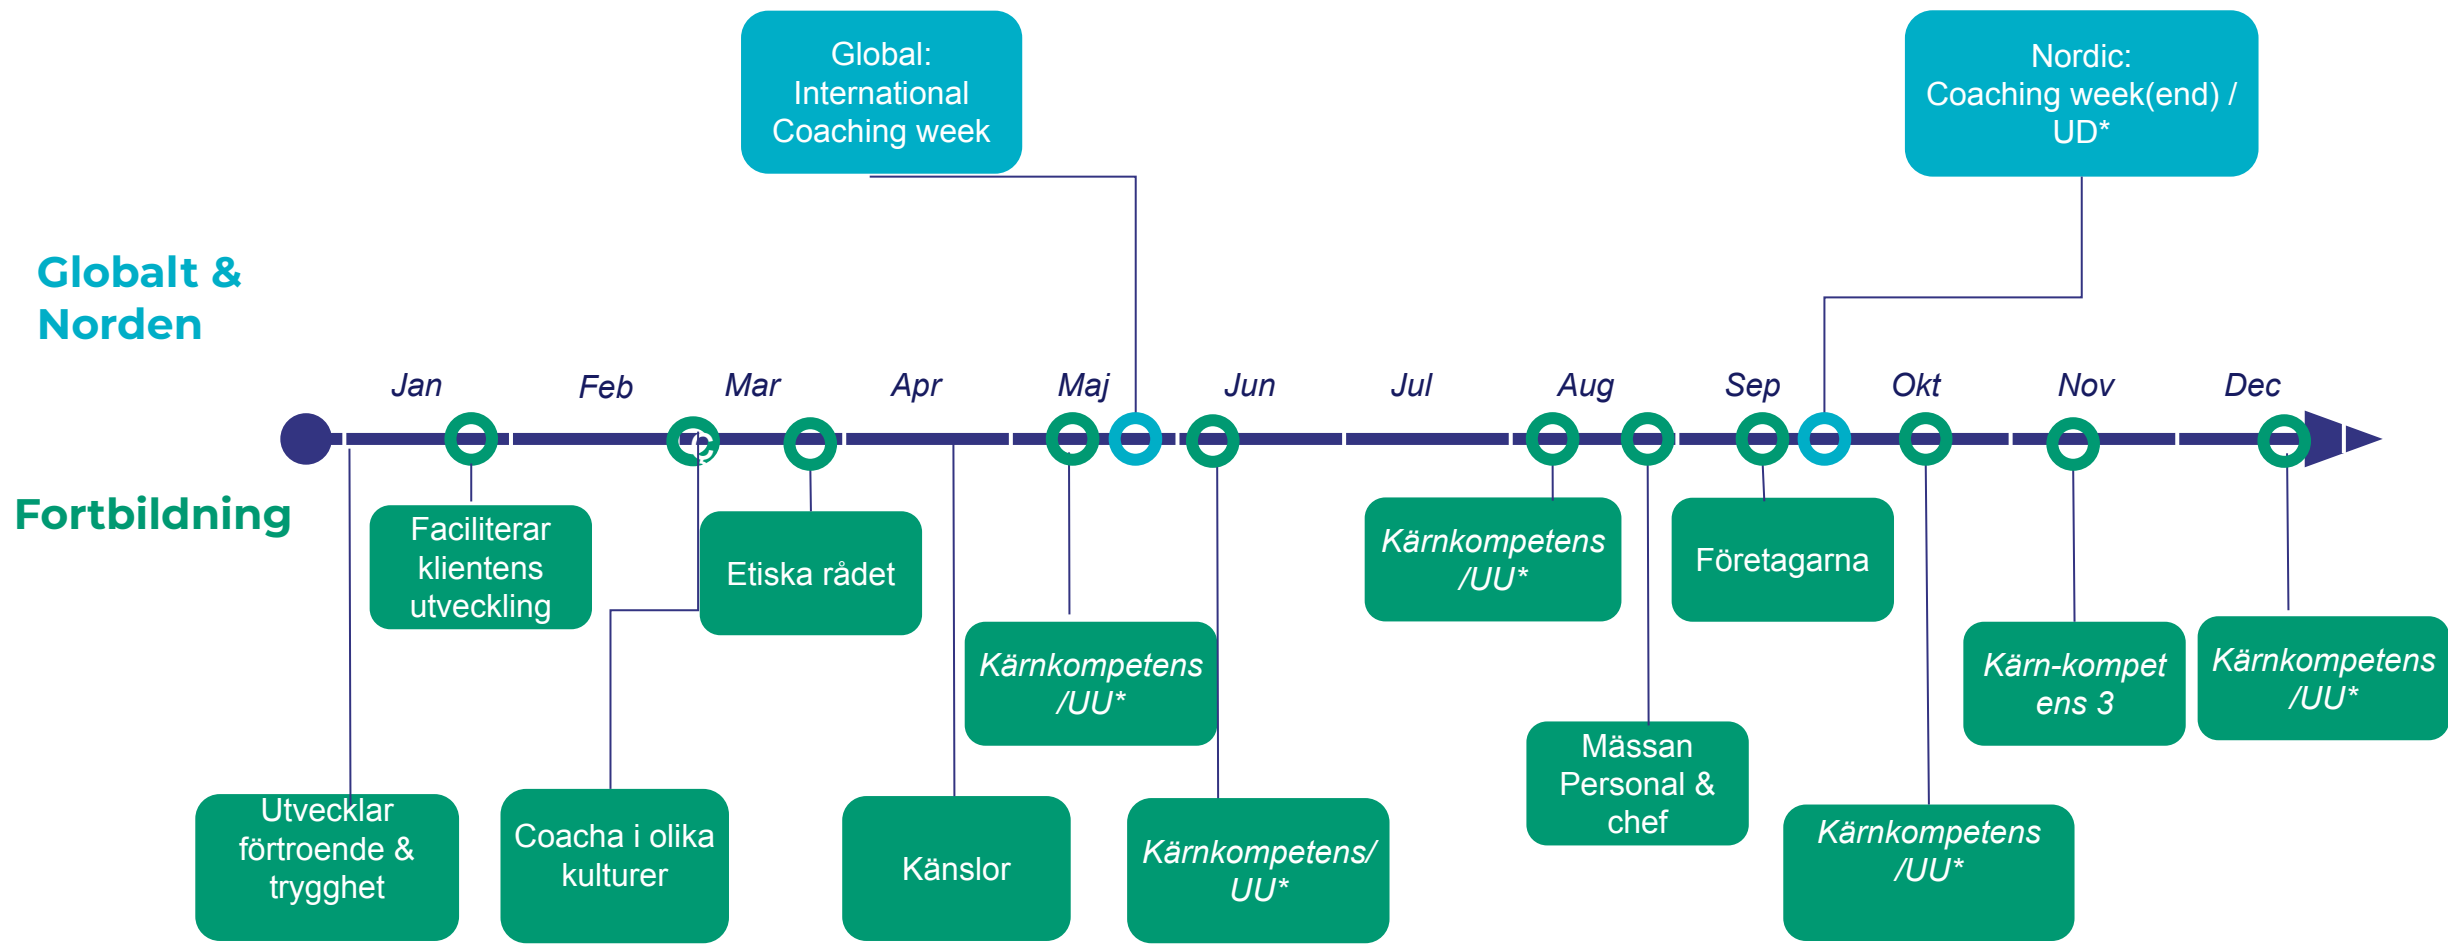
Global: International Coaching week

Nordic: Coaching week(end) / UD*

Globalt & Norden

Jan Feb Mar Apr Maj Jun Jul Aug Sep Okt Nov Dec

Fortbildning

Faciliterar klientens utveckling

Etiska rådet

Kärnkompetens /UU*

Företagarna

Kärnkompetens /UU*

Kärn-kompet ens 3

Kärnkompetens /UU*

Mässan Personal & chef

Utvecklar förtroende & trygghet

Coacha i olika kulturer

Känslor

Kärnkompetens/ UU*

Kärnkompetens /UU*